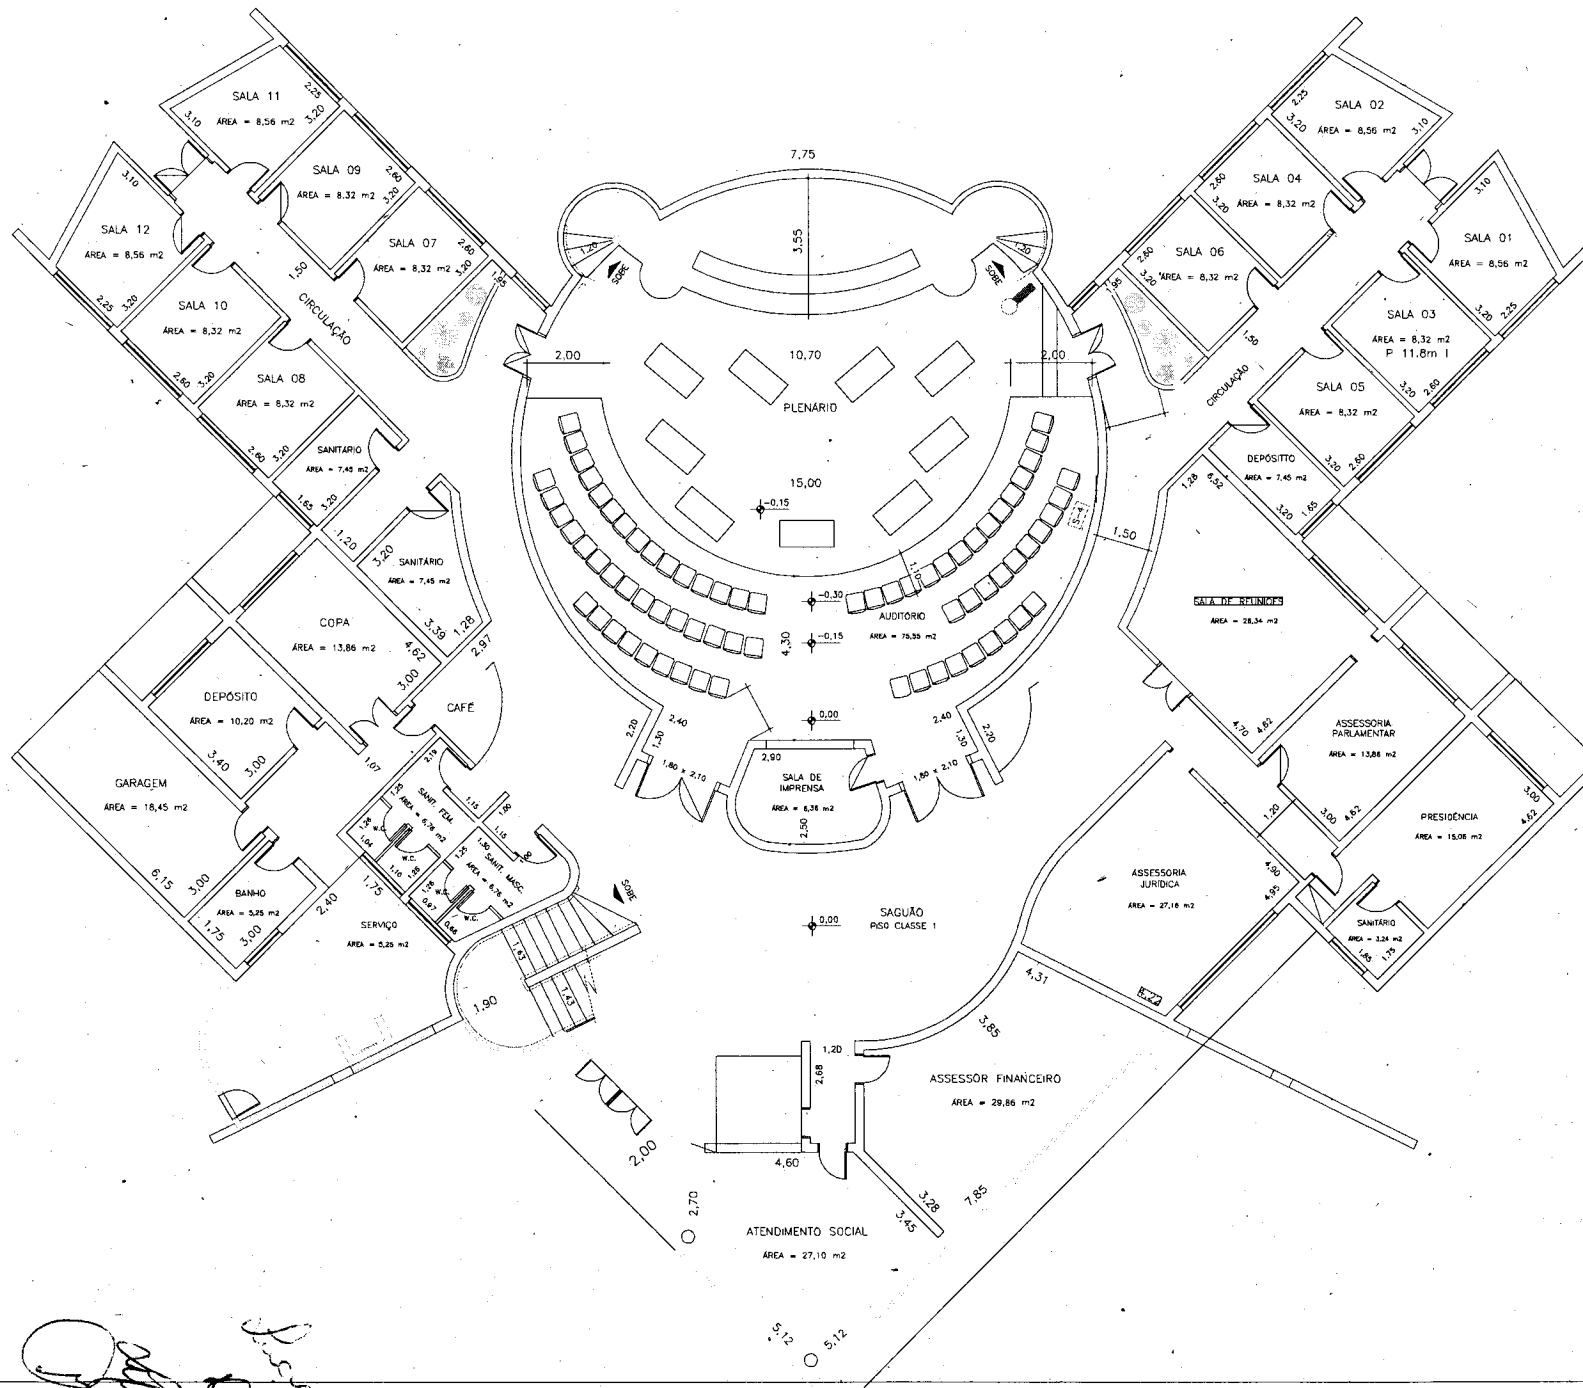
SALA 11
2,25
3,10
ÁREA = 8,56 m2
3,20

SALA 09
2,60
ÁREA = 8,32 m2
3,20

SALA 12
3,10
ÁREA = 8,56 m2
2,25
3,20

SALA 07
2,60
ÁREA = 8,32 m2
3,20
1,95

SALA 10
ÁREA = 8,32 m2
1,50
CIRCULAÇÃO
2,60
3,20

SALA 08
ÁREA = 8,32 m2
2,60
3,20

SANITÁRIO
ÁREA = 7,45 m2
1,65
3,20
1,20

SANITÁRIO
3,20
ÁREA = 7,45 m2
3,39
1,28

COPA
ÁREA = 13,86 m2
4,62
3,00
2,97

DEPÓSITO
ÁREA = 10,20 m2
3,40
3,00
CAFÉ
1,07

GARAGEM
ÁREA = 18,45 m2
6,15
3,00

BANHO
ÁREA = 3,25 m2
1,75
3,00
2,40
1,75

SANIT. FEM.
ÁREA = 6,76 m2
W.C.
SANIT. MASC.
ÁREA = 6,76 m2
W.C.
SERVIÇO
ÁREA = 5,25 m2
1,90
1,63
1,43
SOBE

7,75
3,55
1,20
SOBE
2,00
10,70
2,00
PLENÁRIO
15,00
-0,15
-0,30
AUDITÓRIO
ÁREA = 75,55 m2
4,30
-0,15
0,00
2,20
2,40
1,30
1,80 x 2,10
2,90
SALA DE IMPRENSA
ÁREA = 6,38 m2
2,50
2,40
1,30
2,20
1,80 x 2,10
1,50

SALA 02
2,25
3,20
ÁREA = 8,56 m2
3,10

SALA 04
2,60
3,20
ÁREA = 8,32 m2

SALA 01
3,10
ÁREA = 8,56 m2
3,20
2,25

SALA 06
2,60
3,20
ÁREA = 8,32 m2
1,95
1,50

SALA 03
ÁREA = 8,32 m2
P 11.8m l
CIRCULAÇÃO

SALA 05
ÁREA = 8,32 m2
3,20
2,60

DEPÓSITO
ÁREA = 7,45 m2
1,28
6,52
3,20
1,65

SALA DE REUNIÕES
ÁREA = 28,34 m2

ASSESSORIA PARLAMENTAR
ÁREA = 13,86 m2
4,70
4,62
1,20
3,00
4,62

PRESIDÊNCIA
ÁREA = 15,06 m2
3,00
4,62

ASSESSORIA JURÍDICA
ÁREA = 27,16 m2
4,90
4,95

SANITÁRIO
ÁREA = 3,24 m2
1,65
1,75

0,00
SAGUÃO
PISO CLASSE 1
4,31
3,85

1,20
2,68
ASSESSOR FINANCEIRO
ÁREA = 29,86 m2
4,60
2,00
3,28
7,85
3,45
2,70
ATENDIMENTO SOCIAL
ÁREA = 27,10 m2
5,12
5,12